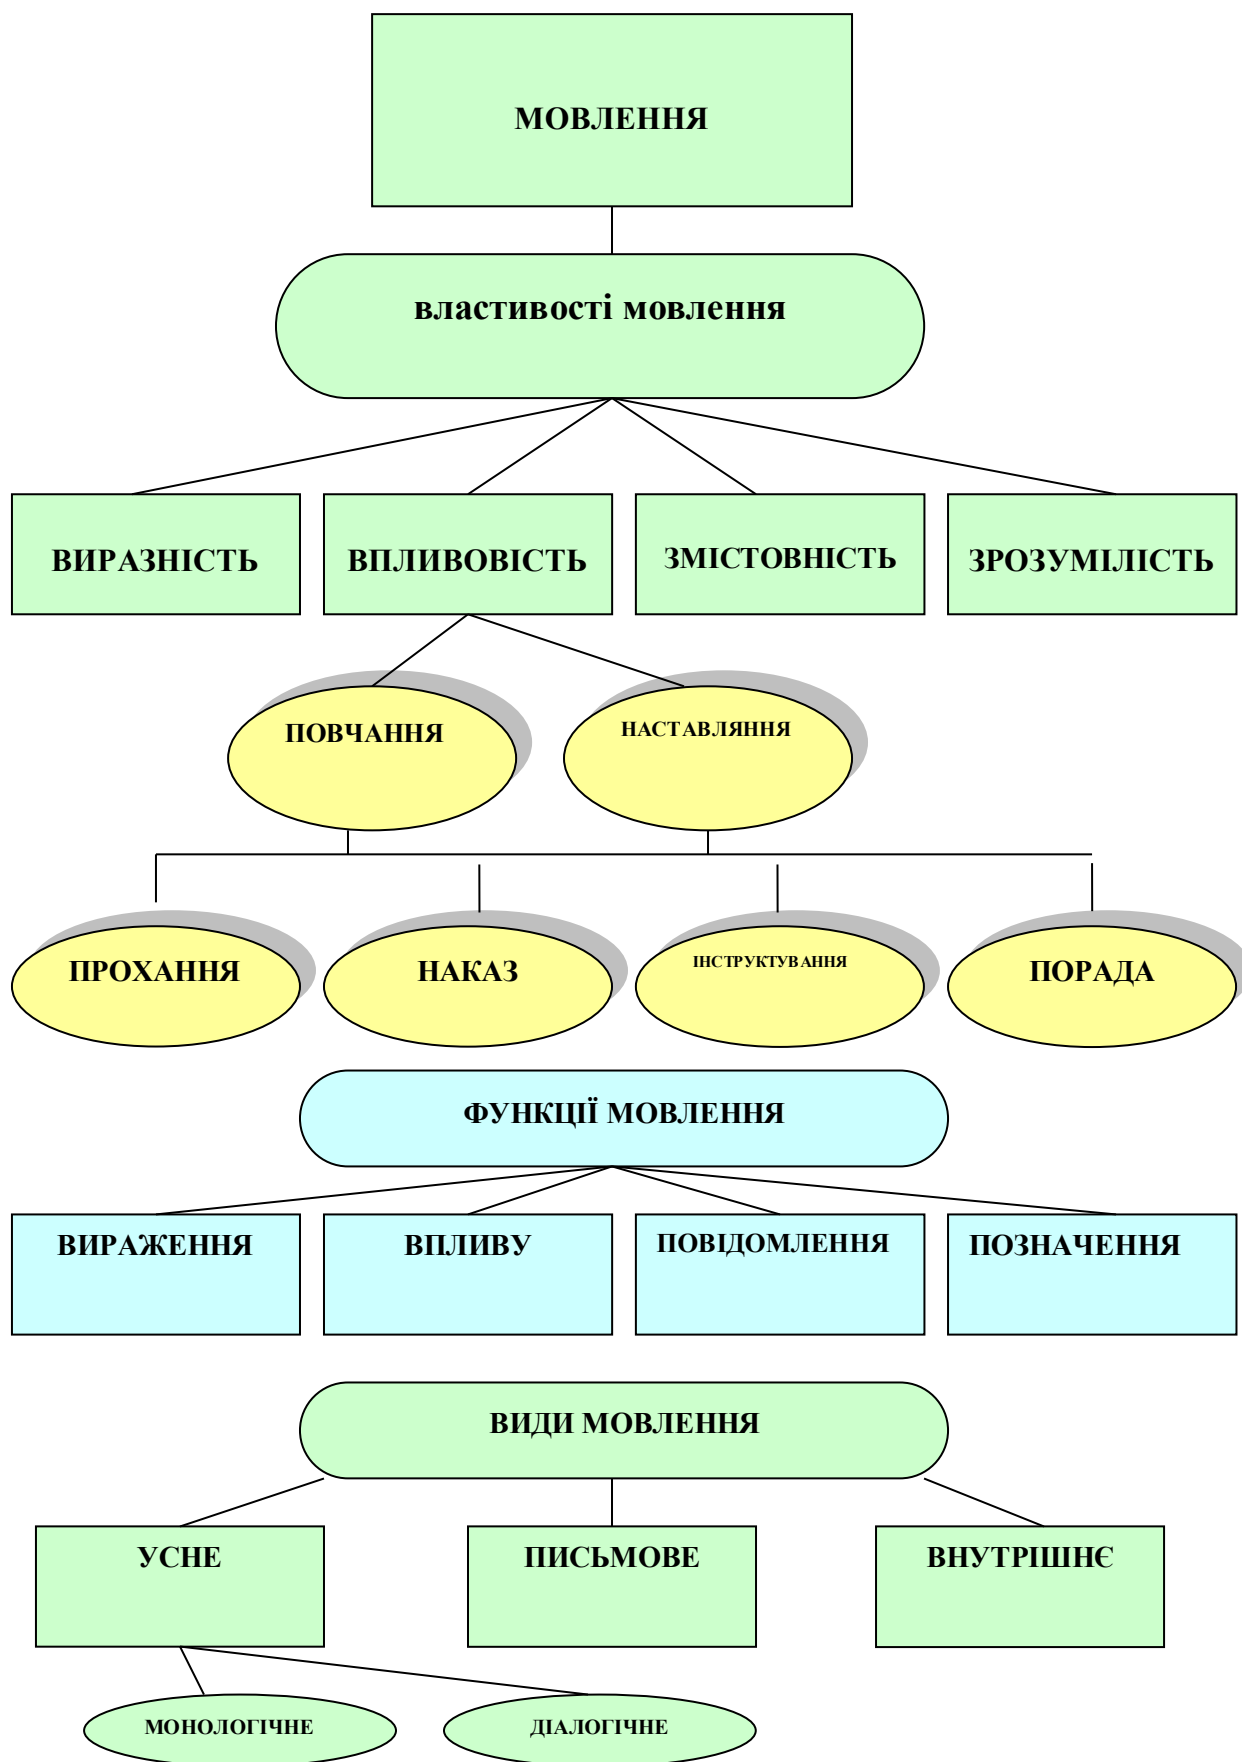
МОВЛЕННЯ

властивості мовлення

ВИРАЗНІСТЬ

ВПЛИВОВІСТЬ

ЗМІСТОВНІСТЬ

ЗРОЗУМІЛІСТЬ

ПОВЧАННЯ

НАСТАВЛЯННЯ

ПРОХАННЯ

НАКАЗ

ІНСТРУКТУВАННЯ

ПОРАДА

ФУНКЦІЇ МОВЛЕННЯ

ВИРАЖЕННЯ

ВПЛИВУ

ПОВІДОМЛЕННЯ

ПОЗНАЧЕННЯ

ВИДИ МОВЛЕННЯ

УСНЕ

ПИСЬМОВЕ

ВНУТРІШНЄ

МОНОЛОГІЧНЕ

ДІАЛОГІЧНЕ